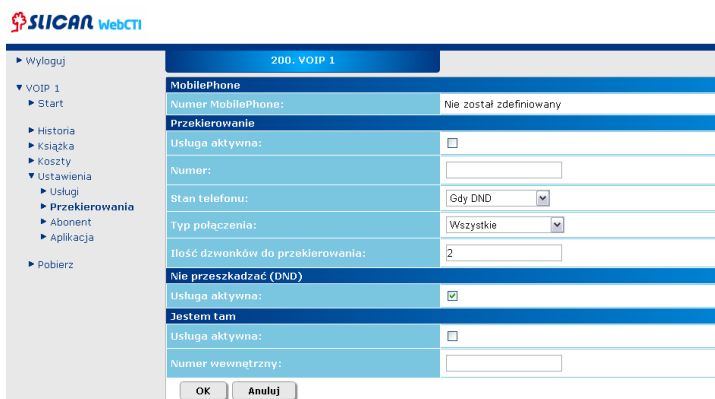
SLICAN WebCTI

► Wyloguj

▼ VOIP 1
► Start

► Historia
► Książka
► Koszty
▼ Ustawienia
► Usługi
► Przekierowania
► Abonent
► Aplikacja

► Pobierz

200. VOIP 1

MobilePhone

| | |
|---|---|
| Numer MobilePhone: | Nie został zdefiniowany |

Przekierowanie

| | |
|---|---|
| Usługa aktywna: | |
| Numer: | |
| Stan telefonu: | Gdy DND |
| Typ połączenia: | Wszystkie |
| Ilość dzwonków do przekierowania: | 2 |

Nie przeszkadzać (DND)

| | |
|---|---|
| Usługa aktywna: | ☑ |

Jestem tam

| | |
|---|---|
| Usługa aktywna: | |
| Numer wewnętrzny: | |

OK Anuluj